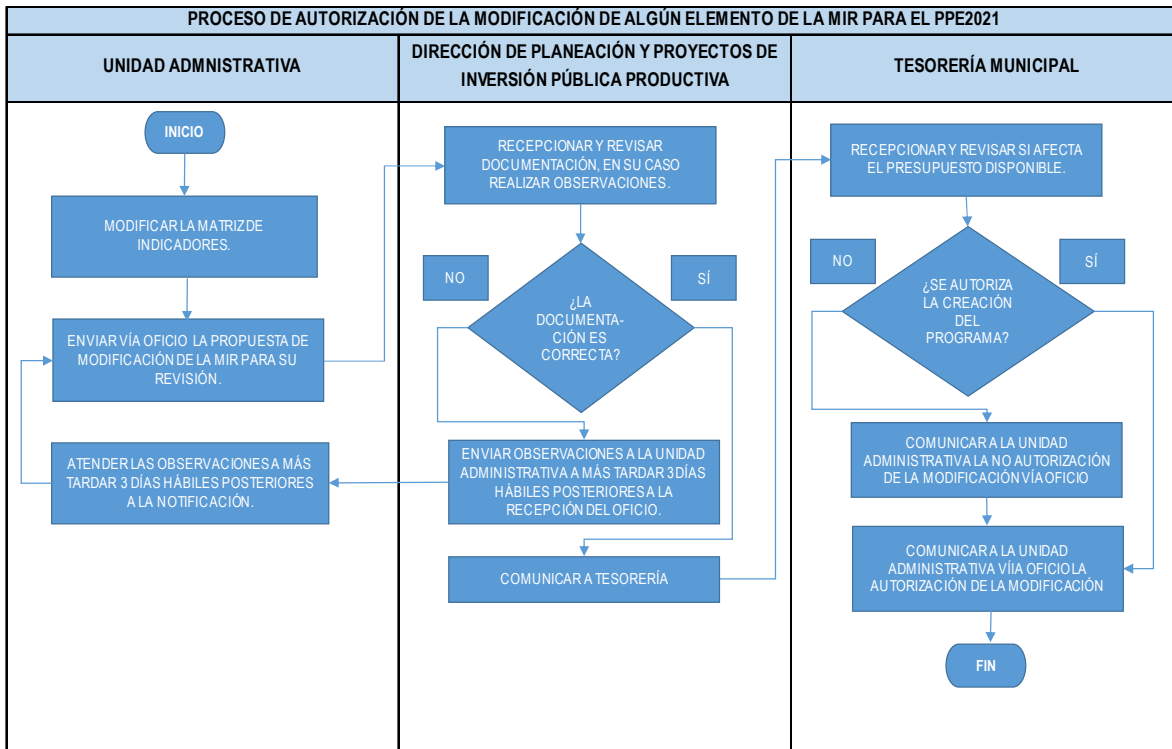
PROCESO DE AUTORIZACIÓN DE LA MODIFICACIÓN DE ALGÚN ELEMENTO DE LA MIR PARA EL PPE2021

UNIDAD ADMNISTRATIVA

INICIO

MODIFICAR LA MATRIZ DE INDICADORES.

ENVIAR VÍA OFICIO LA PROPUESTA DE MODIFICACIÓN DE LA MIR PARA SU REVISIÓN.

ATENDER LAS OBSERVACIONES A MÁS TARDAR 3 DÍAS HÁBILES POSTERIORES A LA NOTIFICACIÓN.

DIRECCIÓN DE PLANEACIÓN Y PROYECTOS DE INVERSIÓN PÚBLICA PRODUCTIVA

RECEPCIONAR Y REVISAR DOCUMENTACIÓN, EN SU CASO REALIZAR OBSERVACIONES.

NO

SÍ

¿LA DOCUMENTA-CIÓN ES CORRECTA?

ENVIAR OBSERVACIONES A LA UNIDAD ADMINISTRATIVA A MÁS TARDAR 3 DÍAS HÁBILES POSTERIORES A LA RECEPCIÓN DEL OFICIO.

COMUNICAR A TESORERÍA

TESORERÍA MUNICIPAL

RECEPCIONAR Y REVISAR SI AFECTA EL PRESUPUESTO DISPONIBLE.

NO

SÍ

¿SE AUTORIZA LA CREACIÓN DEL PROGRAMA?

COMUNICAR A LA UNIDAD ADMINISTRATIVA LA NO AUTORIZACIÓN DE LA MODIFICACIÓN VÍA OFICIO

COMUNICAR A LA UNIDAD ADMINISTRATIVA VÍIA OFICIO LA AUTORIZACIÓN DE LA MODIFICACIÓN

FIN